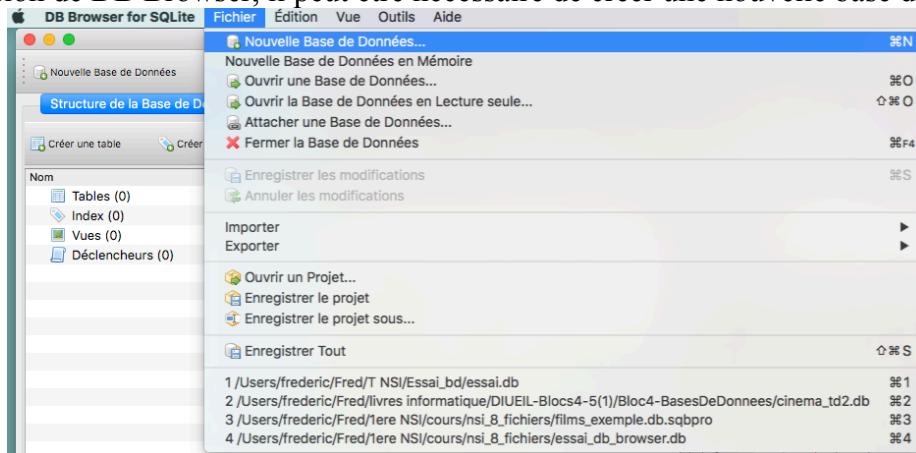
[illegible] de DB Browser, il peut être nécessaire de créer une nouvelle base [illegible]

DB Browser for SQLite Fichier Édition Vue Outils Aide

Nouvelle Base de Données

Structure de la Base de D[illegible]

Créer une table Créer

Nom
Tables (0)
Index (0)
Vues (0)
Déclencheurs (0)

Nouvelle Base de Données... ⌘N
Nouvelle Base de Données en Mémoire
Ouvrir une Base de Données... ⌘O
Ouvrir la Base de Données en Lecture seule... ⇧⌘O
Attacher une Base de Données...
Fermer la Base de Données ⌘F4
Enregistrer les modifications ⌘S
Annuler les modifications
Importer
Exporter
Ouvrir un Projet...
Enregistrer le projet
Enregistrer le projet sous...
Enregistrer Tout ⇧⌘S
1 /Users/frederic/Fred/T NSI/Essai_bd/essai.db ⌘1
2 /Users/frederic/Fred/livres informatique/DIUEIL-Blocs4-5(1)/Bloc4-BasesDeDonnees/cinema_td2.db ⌘2
3 /Users/frederic/Fred/1ere NSI/cours/nsi_8_fichiers/films_exemple.db.sqbpro ⌘3
4 /Users/frederic/Fred/1ere NSI/cours/nsi_8_fichiers/essai_db_browser.db ⌘4